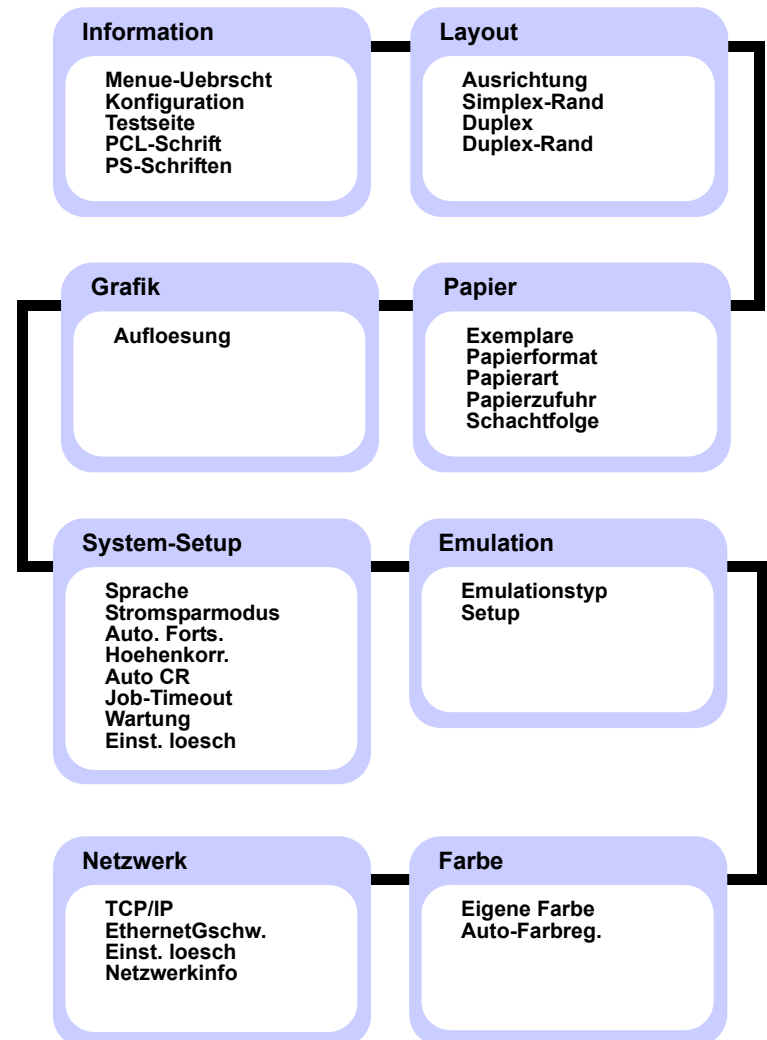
Information

Menue-Uebrscht
Konfiguration
Testseite
PCL-Schrift
PS-Schriften

Layout

Ausrichtung
Simplex-Rand
Duplex
Duplex-Rand

Grafik

Aufloesung

Papier

Exemplare
Papierformat
Papierart
Papierzufuhr
Schachtfolge

System-Setup

Sprache
Stromsparmodus
Auto. Forts.
Hoehenkorr.
Auto CR
Job-Timeout
Wartung
Einst. loesch

Emulation

Emulationstyp
Setup

Netzwerk

TCP/IP
EthernetGschw.
Einst. loesch
Netzwerkinfo

Farbe

Eigene Farbe
Auto-Farbreg.